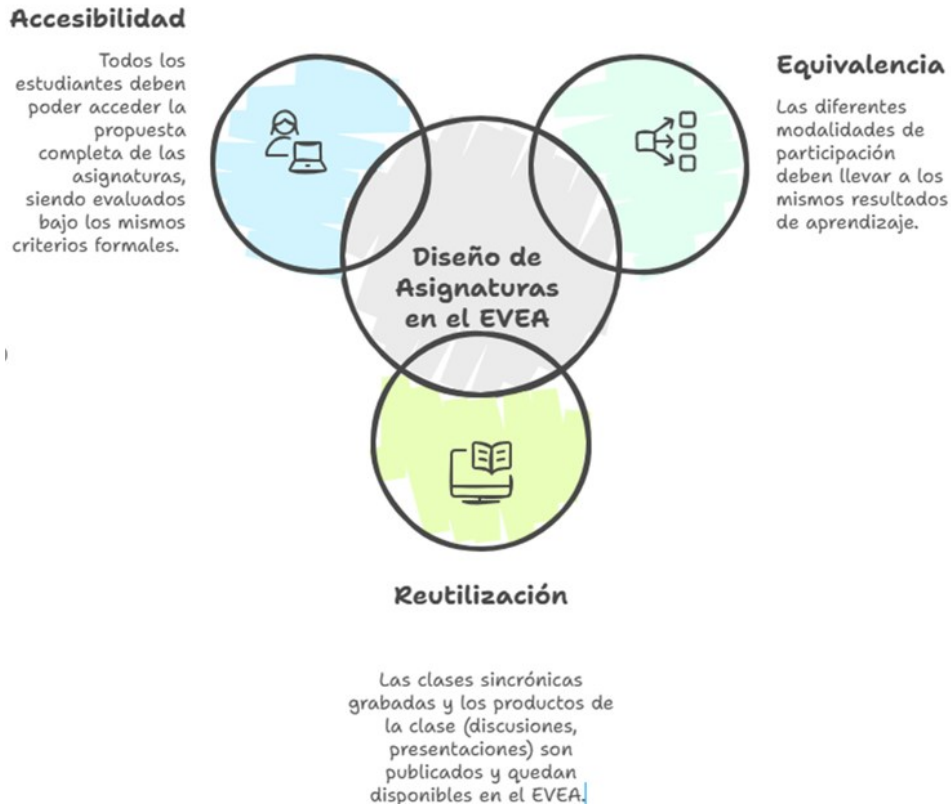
Accesibilidad

Todos los estudiantes deben poder acceder la propuesta completa de las asignaturas, siendo evaluados bajo los mismos criterios formales.

Equivalencia

Las diferentes modalidades de participación deben llevar a los mismos resultados de aprendizaje.

Diseño de Asignaturas en el EVEA

Reutilización

Las clases sincrónicas grabadas y los productos de la clase (discusiones, presentaciones) son publicados y quedan disponibles en el EVEA.